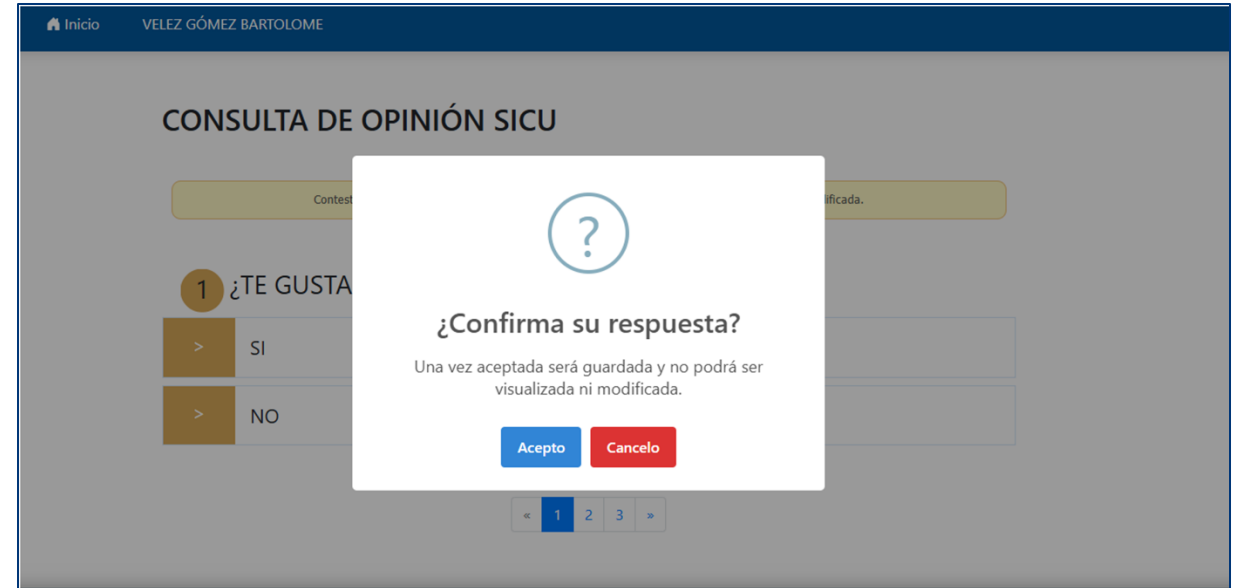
Inicio VELEZ GÓMEZ BARTOLOME

CONSULTA DE OPINIÓN SICU

Contest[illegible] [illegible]ificada.

1 ¿TE GUSTA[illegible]

> SI

> NO

?

¿Confirma su respuesta?

Una vez aceptada será guardada y no podrá ser visualizada ni modificada.

Acepto Cancelo

« 1 2 3 »